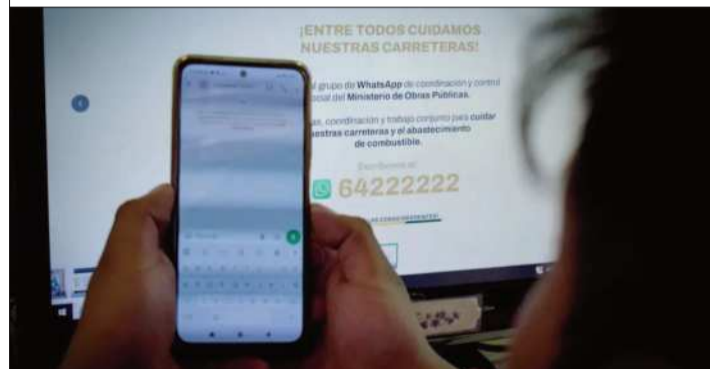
¡ENTRE TODOS CUIDAMOS NUESTRAS CARRETERAS!

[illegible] grupo de WhatsApp de coordinación y control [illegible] del Ministerio de Obras Públicas.

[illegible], coordinación y trabajo conjunto para cuidar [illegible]stras carreteras y el abastecimiento de combustible.

Escríbenos al

64222222